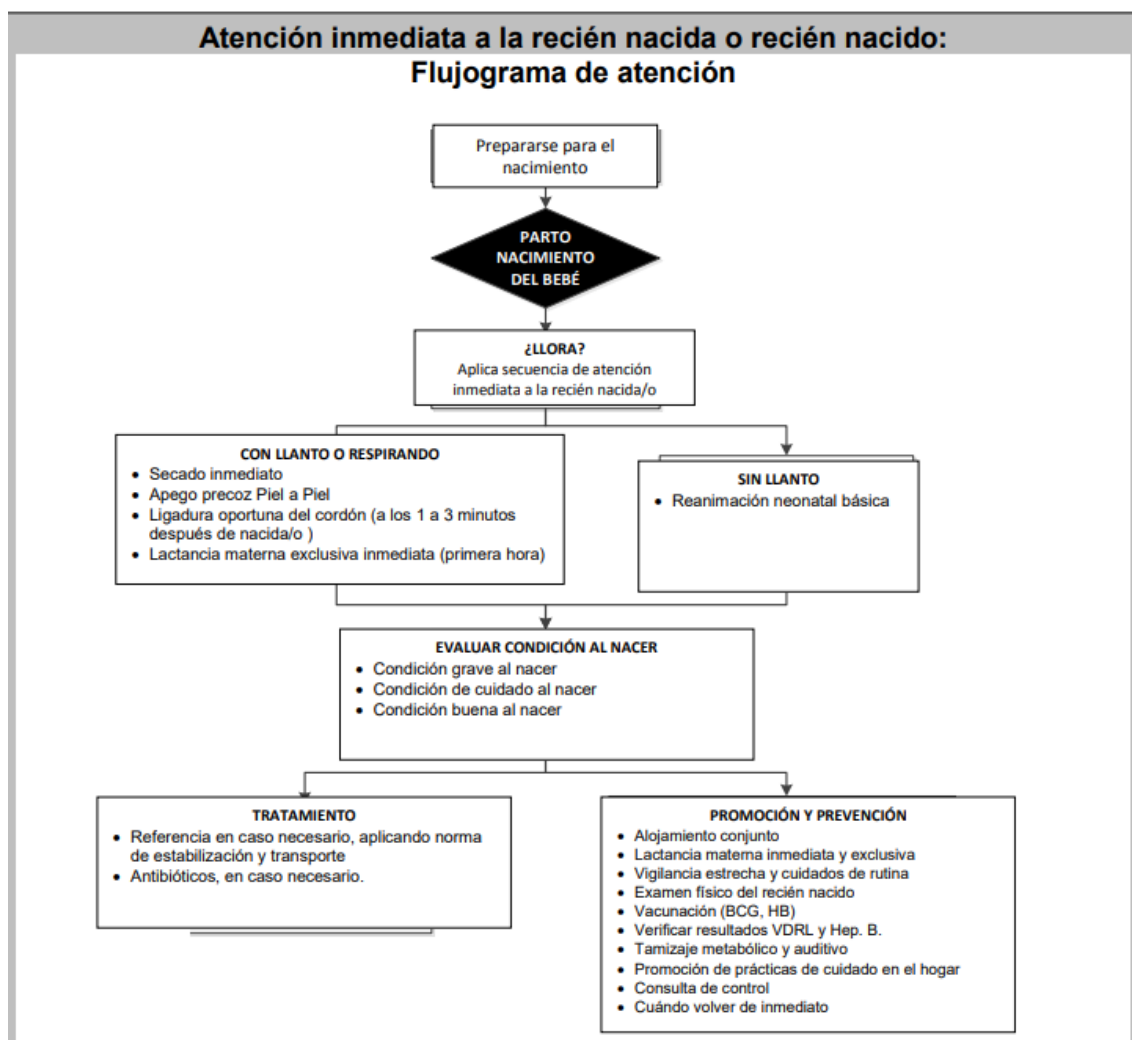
Atención inmediata a la recién nacida o recién nacido:
Flujograma de atención

Prepararse para el nacimiento

PARTO NACIMIENTO DEL BEBÉ

¿LLORA?
Aplica secuencia de atención inmediata a la recién nacida/o

CON LLANTO O RESPIRANDO
• Secado inmediato
• Apego precoz Piel a Piel
• Ligadura oportuna del cordón (a los 1 a 3 minutos después de nacida/o )
• Lactancia materna exclusiva inmediata (primera hora)

SIN LLANTO
• Reanimación neonatal básica

EVALUAR CONDICIÓN AL NACER
• Condición grave al nacer
• Condición de cuidado al nacer
• Condición buena al nacer

TRATAMIENTO
• Referencia en caso necesario, aplicando norma de estabilización y transporte
• Antibióticos, en caso necesario.

PROMOCIÓN Y PREVENCIÓN
• Alojamiento conjunto
• Lactancia materna inmediata y exclusiva
• Vigilancia estrecha y cuidados de rutina
• Examen físico del recién nacido
• Vacunación (BCG, HB)
• Verificar resultados VDRL y Hep. B.
• Tamizaje metabólico y auditivo
• Promoción de prácticas de cuidado en el hogar
• Consulta de control
• Cuándo volver de inmediato